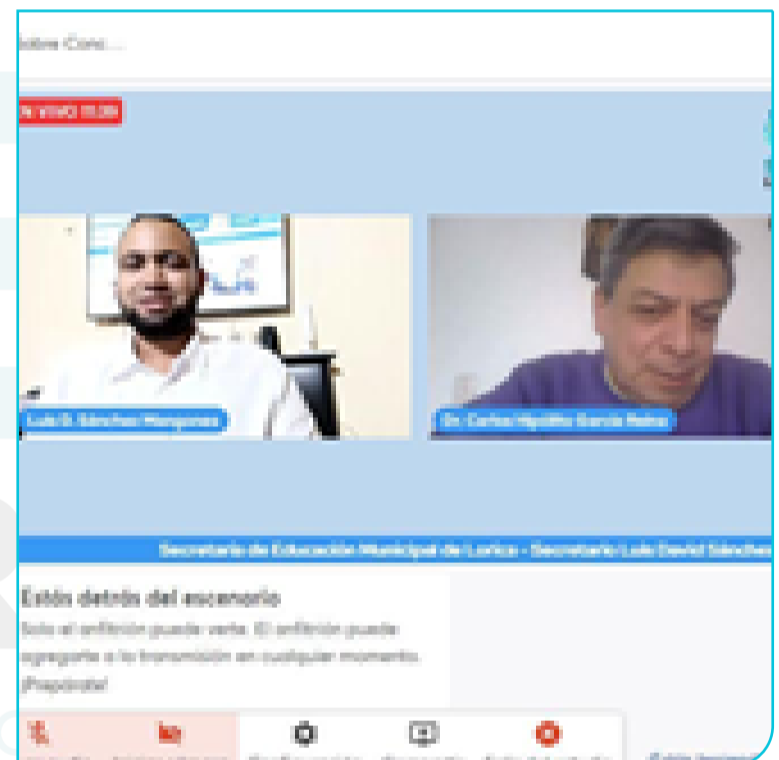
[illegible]obre Conc...

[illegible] VIVO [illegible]

Luis D. Sánchez Manjarrez

Dr. Carlos Hipólito García Reina

Secretaria de Educación Municipal de Lorica - Secretario Luis David Sánchez

Estás detrás del escenario

Solo el anfitrión puede verte. El anfitrión puede agregarte a la transmisión en cualquier momento. ¡Prepárate!

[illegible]